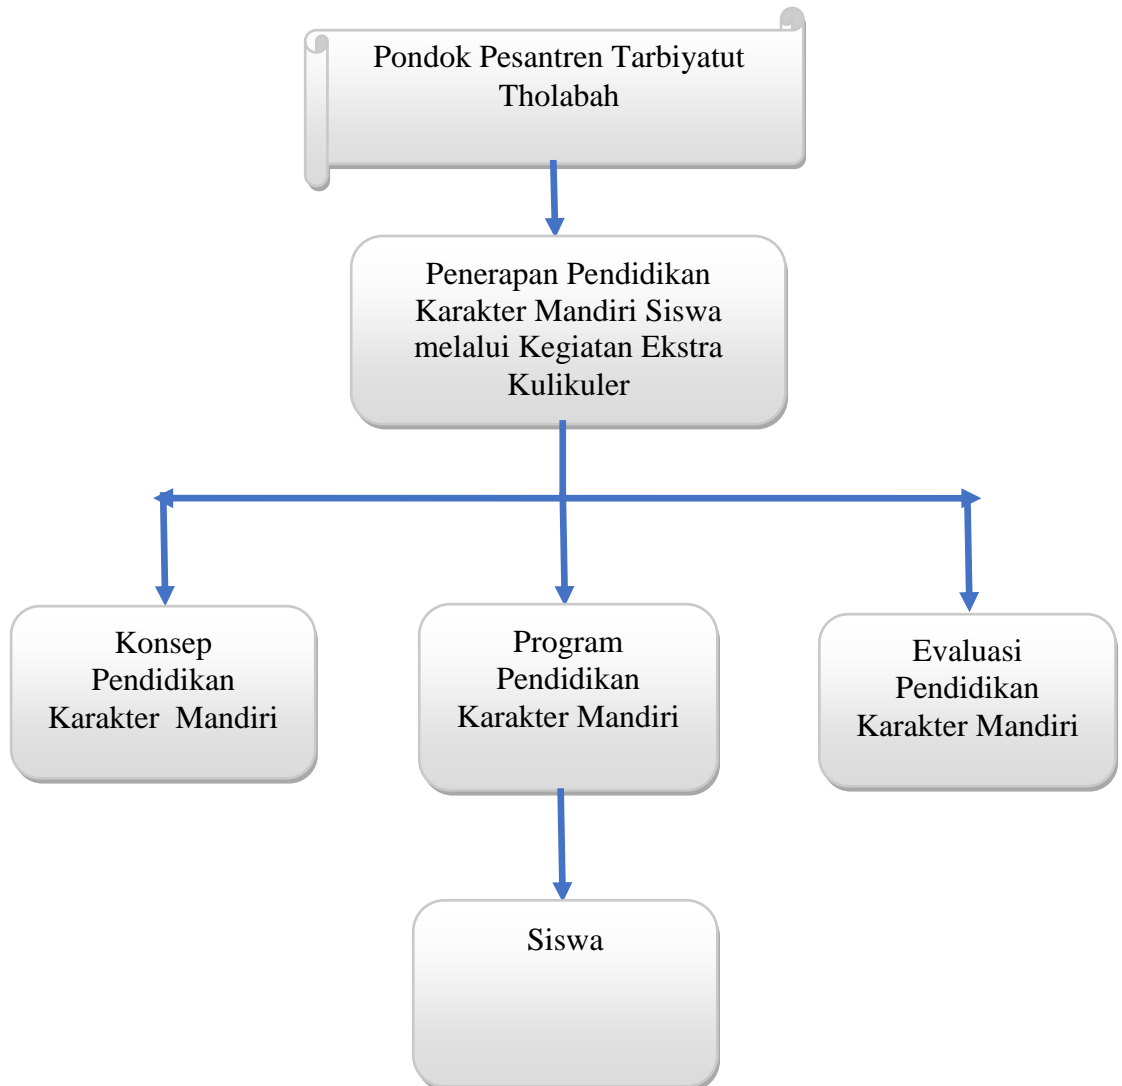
Pondok Pesantren Tarbiyatut Tholabah

Penerapan Pendidikan Karakter Mandiri Siswa melalui Kegiatan Ekstra Kulikuler

Konsep Pendidikan Karakter Mandiri

Program Pendidikan Karakter Mandiri

Evaluasi Pendidikan Karakter Mandiri

Siswa